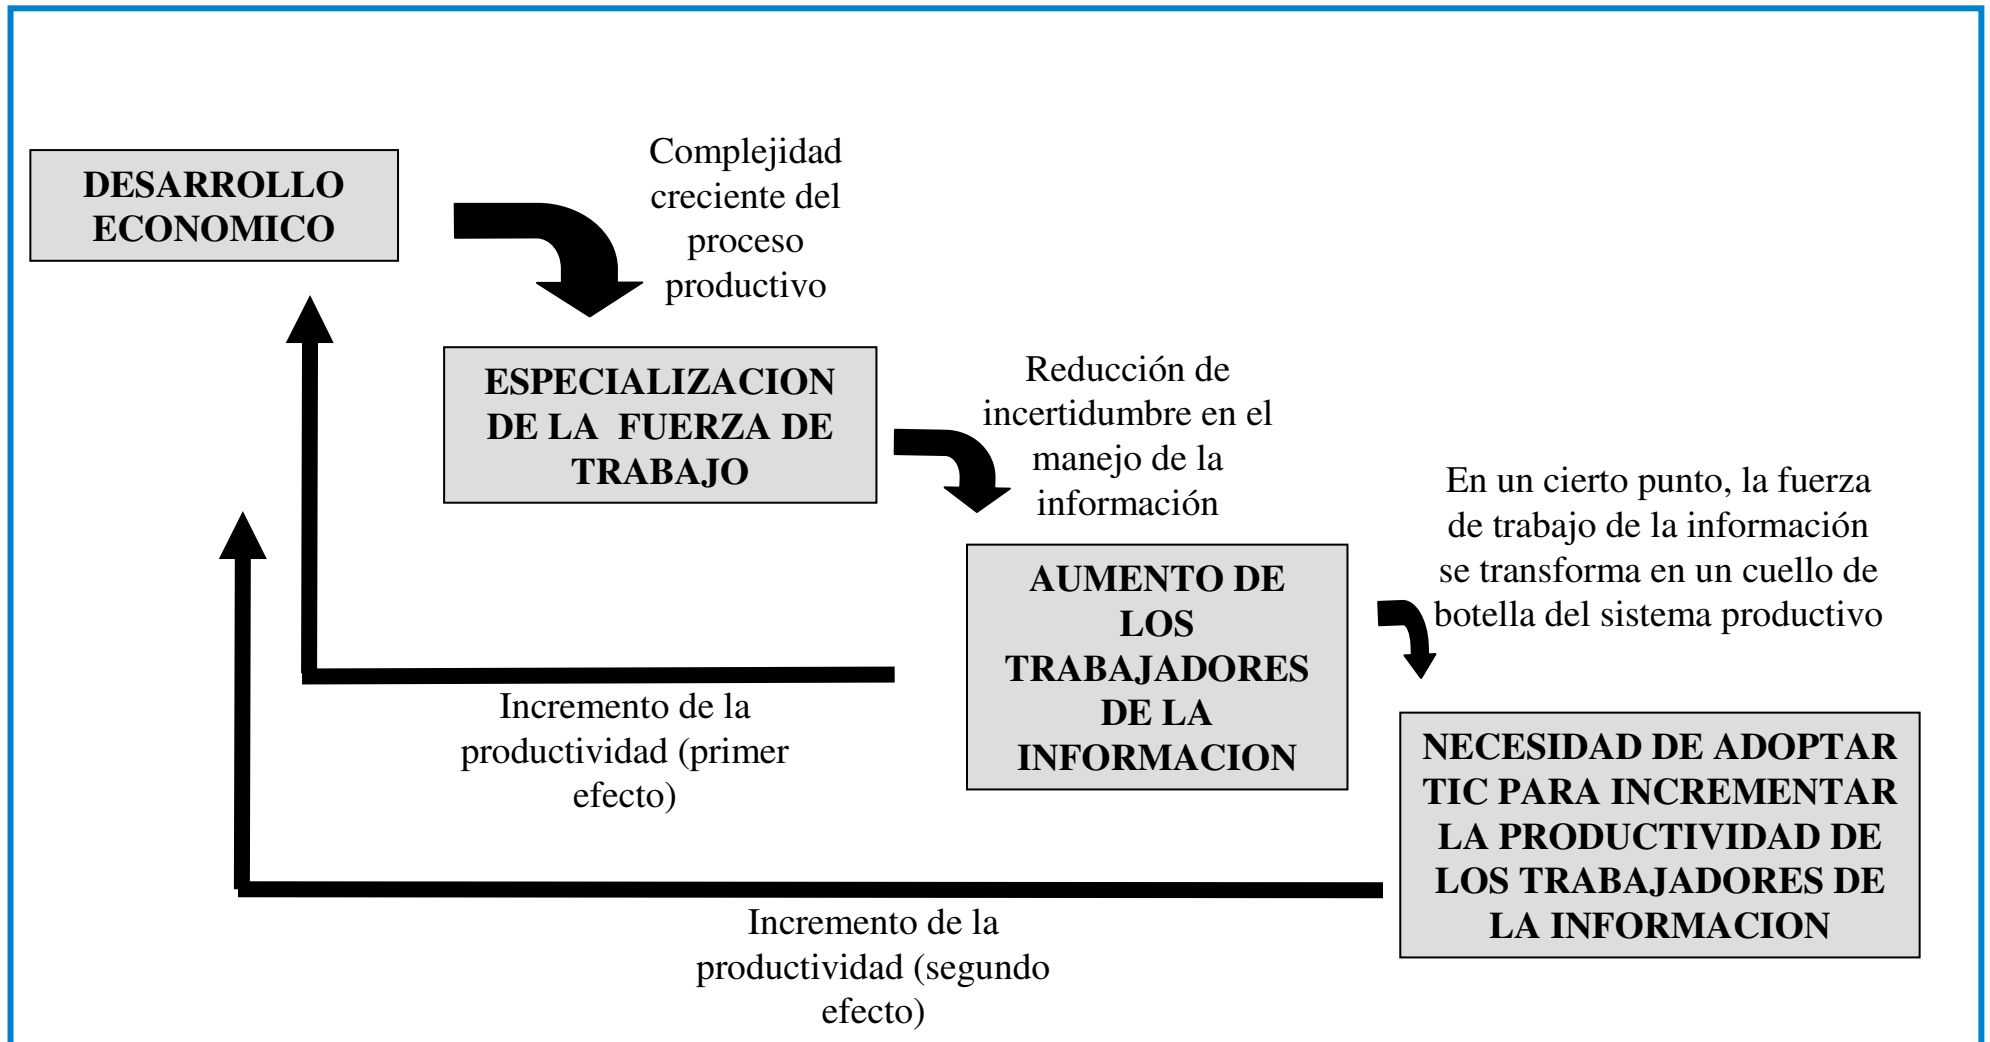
DESARROLLO ECONOMICO

Complejidad creciente del proceso productivo

ESPECIALIZACION DE LA FUERZA DE TRABAJO

Reducción de incertidumbre en el manejo de la información

AUMENTO DE LOS TRABAJADORES DE LA INFORMACION

En un cierto punto, la fuerza de trabajo de la información se transforma en un cuello de botella del sistema productivo

NECESIDAD DE ADOPTAR TIC PARA INCREMENTAR LA PRODUCTIVIDAD DE LOS TRABAJADORES DE LA INFORMACION

Incremento de la productividad (primer efecto)

Incremento de la productividad (segundo efecto)